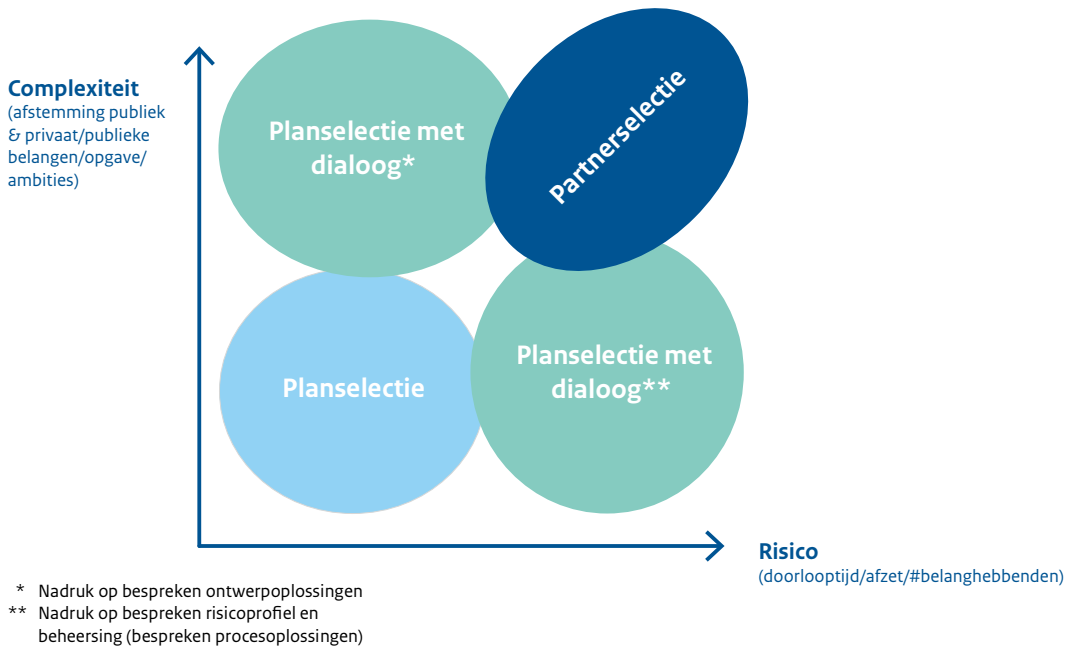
Complexiteit
(afstemming publiek & privaat/publieke belangen/opgave/ ambities)

Planselectie met dialoog*

Partnerselectie

Planselectie

Planselectie met dialoog**

Risico
(doorlooptijd/afzet/#belanghebbenden)

* Nadruk op bespreken ontwerpoplossingen
** Nadruk op bespreken risicoprofiel en beheersing (bespreken procesoplossingen)